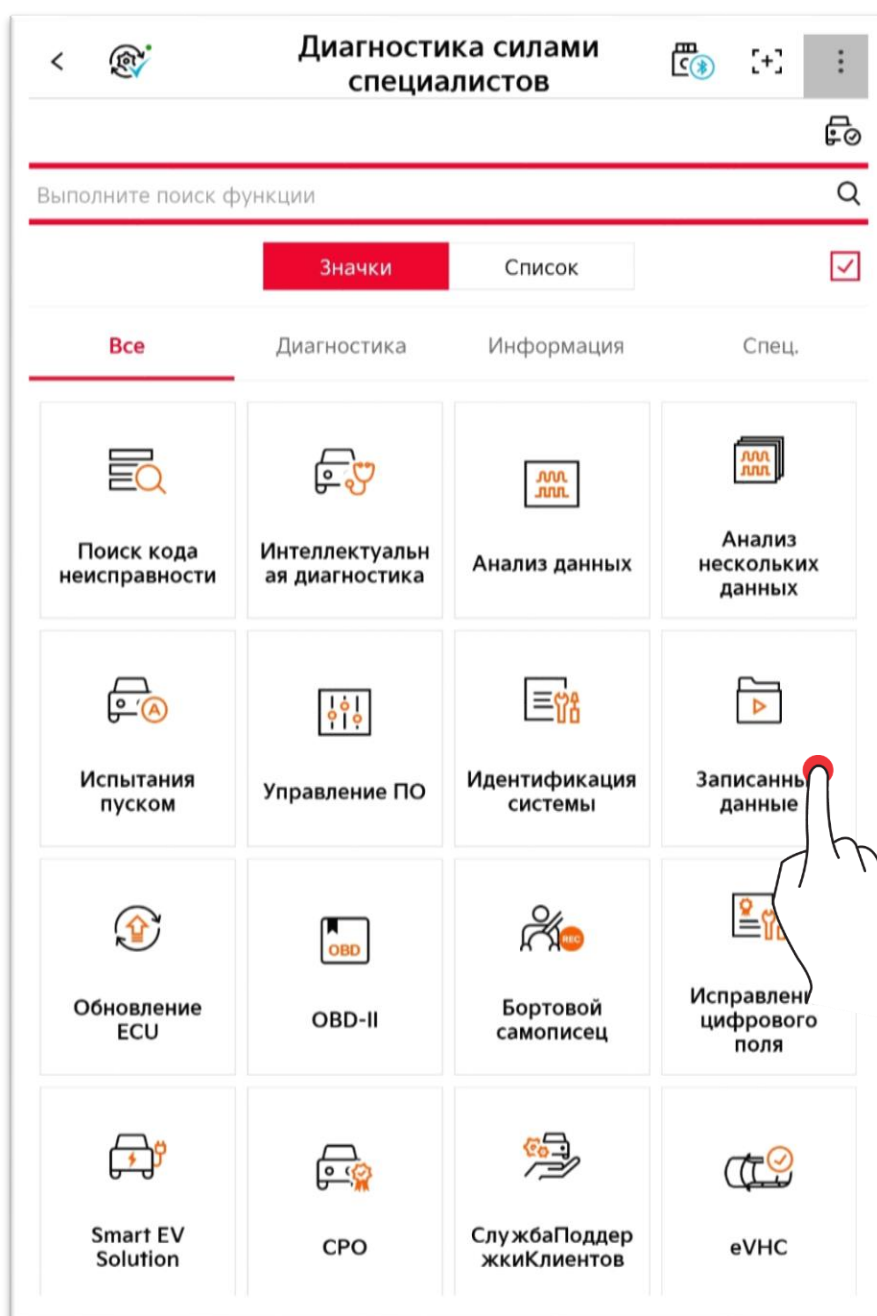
Диагностика силами специалистов

Выполните поиск функции

Значки
Список

Все
Диагностика
Информация
Спец.

Поиск кода неисправности
Интеллектуальная диагностика
Анализ данных
Анализ нескольких данных

Испытания пуском
Управление ПО
Идентификация системы
Записанн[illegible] данные

REC

Обновление ECU
OBD
OBD-II
Бортовой самописец
Исправлен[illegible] цифрового поля

Smart EV Solution
CPO
СлужбаПоддержкиКлиентов
eVHC